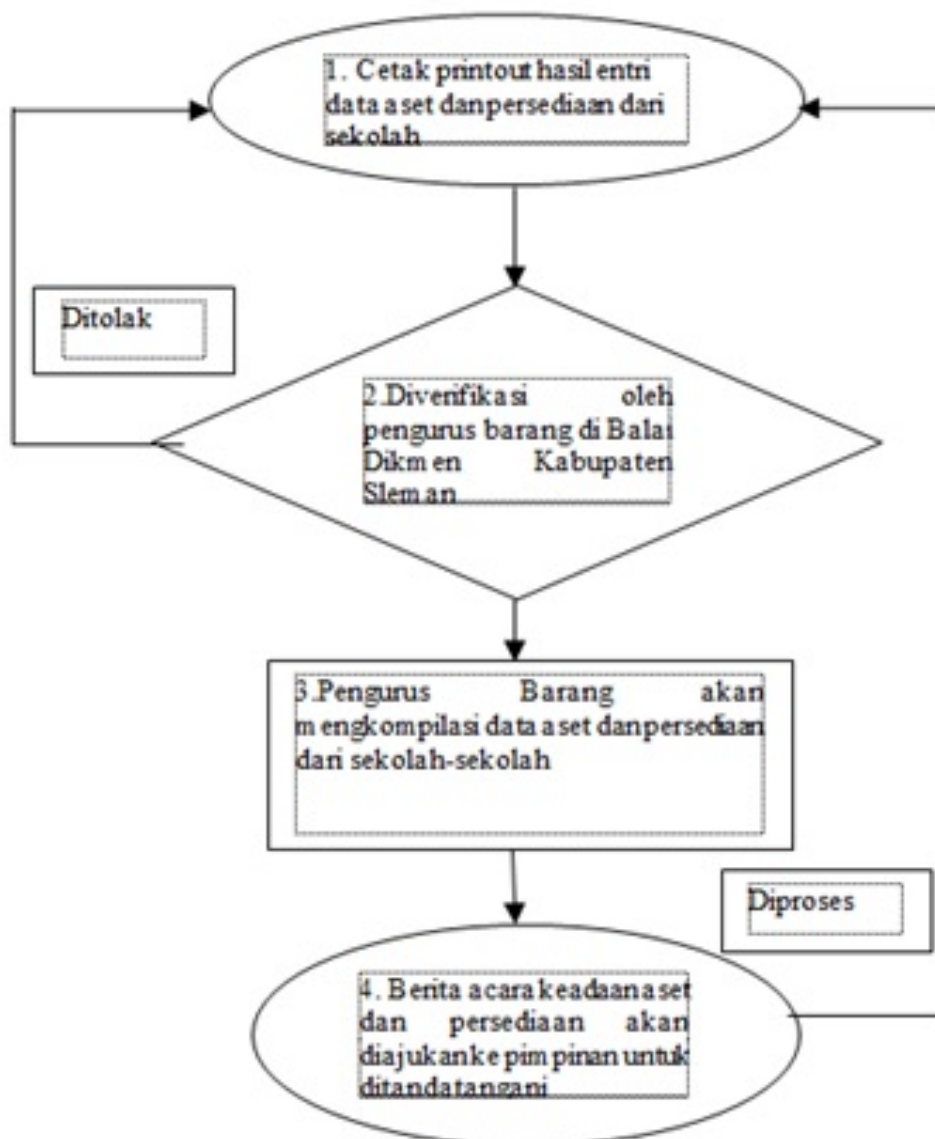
1. Cetak printout hasil entri data aset danpersediaan dari sekolah

Ditolak

2.Diverifikasi oleh pengurus barang di Balai Dikmen Kabupaten Sleman

3.Pengurus Barang akan mengkompilasi data aset danpersediaan dari sekolah-sekolah

Diproses

4. Berita acara keadaanaset dan persediaan akan diajukanke pimpinan untuk ditandatangani